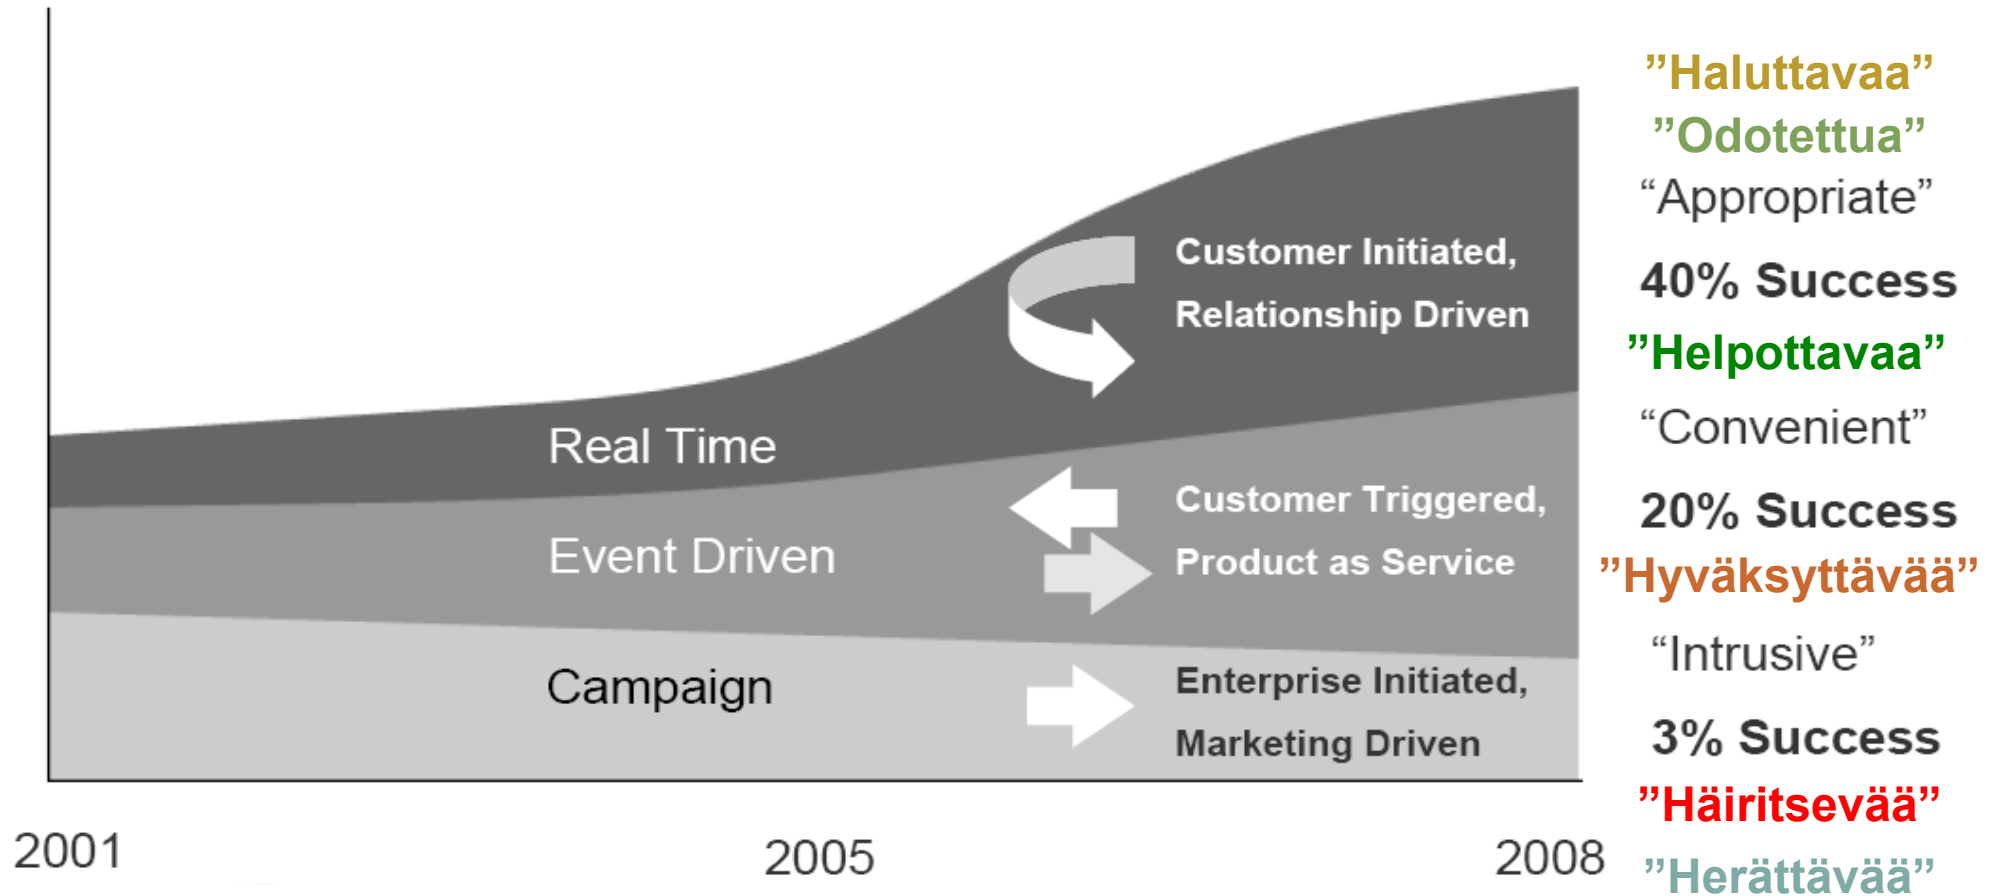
Real Time

Customer Initiated, Relationship Driven

Event Driven

Customer Triggered, Product as Service

Campaign

Enterprise Initiated, Marketing Driven

2001

2005

2008

”Haluttavaa”
”Odotettua”
“Appropriate”
40% Success
”Helpottavaa”
“Convenient”
20% Success
”Hyväksyttävää”
“Intrusive”
3% Success
”Häiritsevää”
”Herättävää”